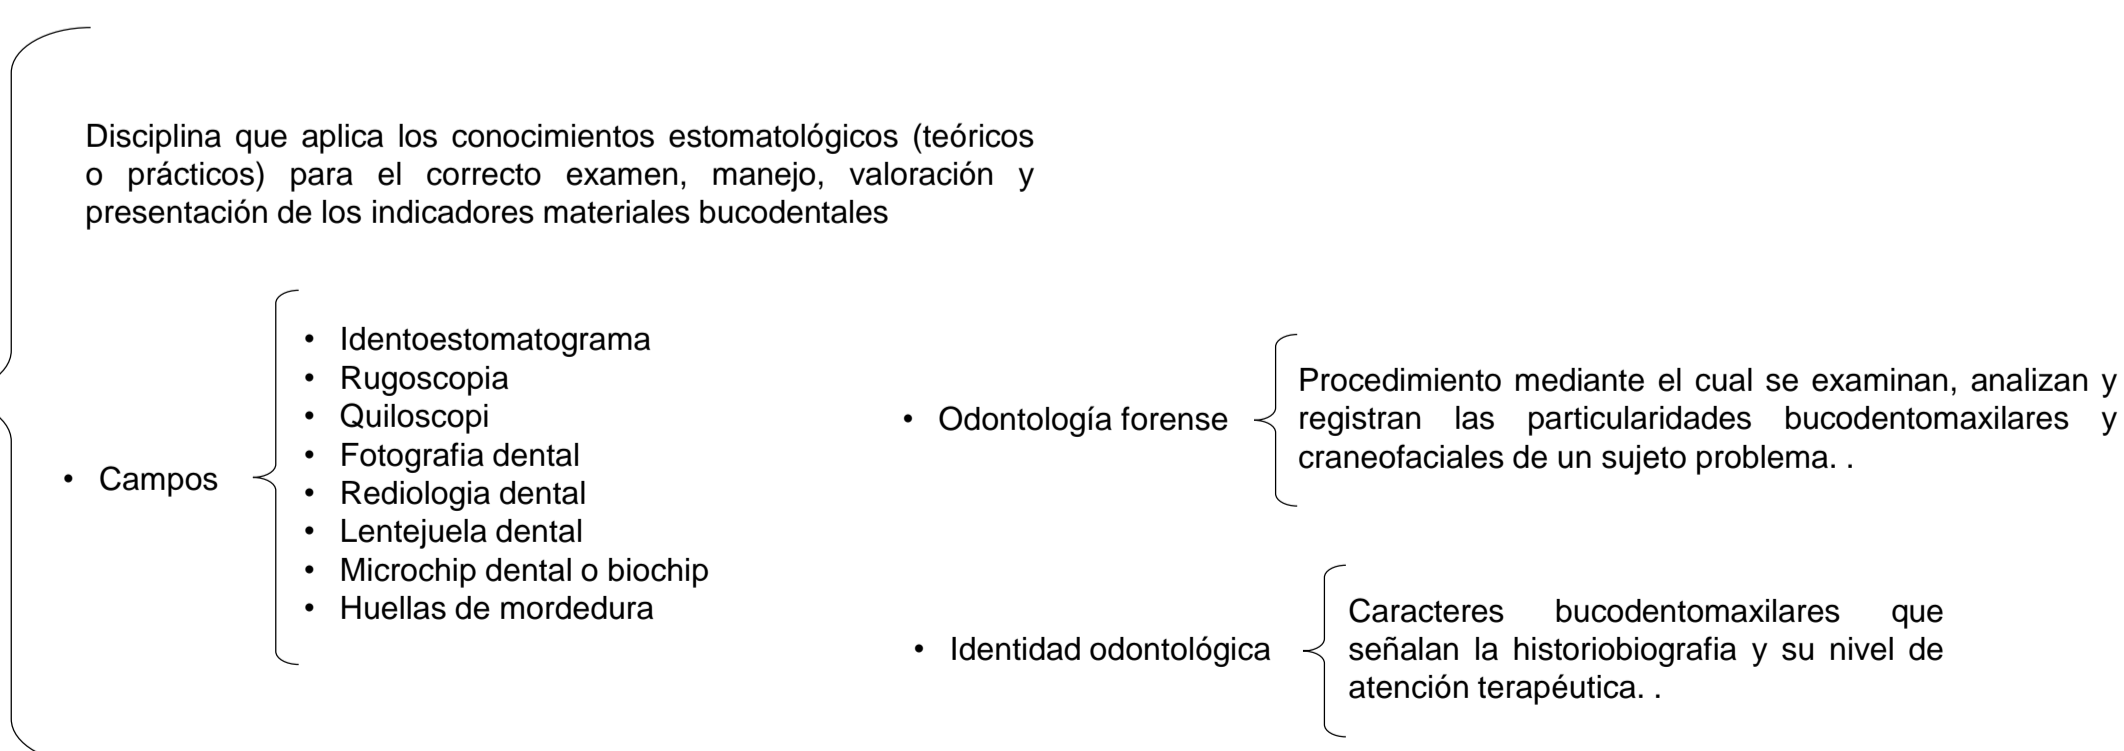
Disciplina que aplica los conocimientos estomatológicos (teóricos o prácticos) para el correcto examen, manejo, valoración y presentación de los indicadores materiales bucodentales

• Campos

• Identoestomatograma
• Rugoscopia
• Quiloscopi
• Fotografia dental
• Rediologia dental
• Lentejuela dental
• Microchip dental o biochip
• Huellas de mordedura

• Odontología forense

Procedimiento mediante el cual se examinan, analizan y registran las particularidades bucodentomaxilares y craneofaciales de un sujeto problema. .

• Identidad odontológica

Caracteres bucodentomaxilares que señalan la historiobiografia y su nivel de atención terapéutica. .